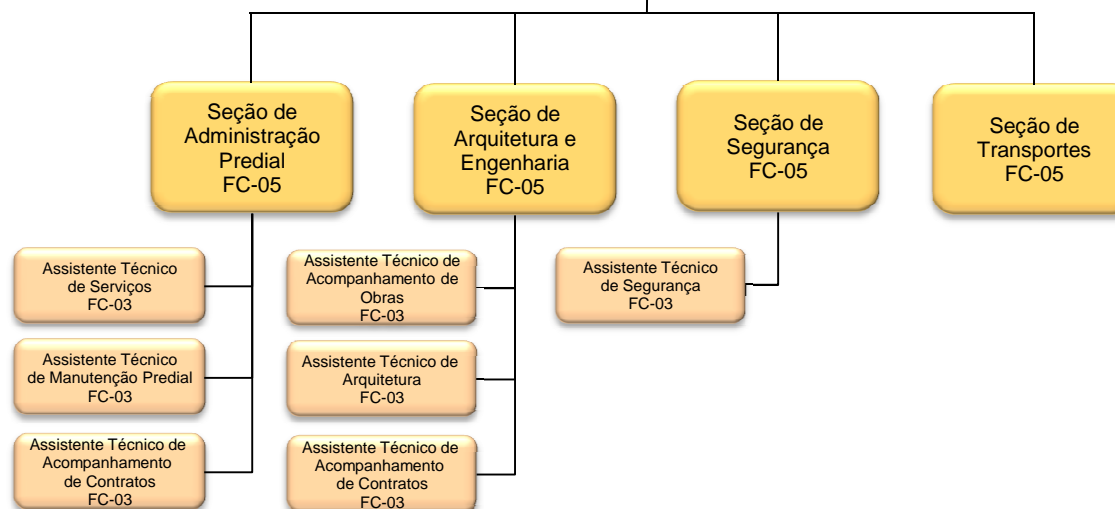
Seção de Administração Predial
FC-05

Assistente Técnico de Serviços
FC-03

Assistente Técnico de Manutenção Predial
FC-03

Assistente Técnico de Acompanhamento de Contratos
FC-03

Seção de Arquitetura e Engenharia
FC-05

Assistente Técnico de Acompanhamento de Obras
FC-03

Assistente Técnico de Arquitetura
FC-03

Assistente Técnico de Acompanhamento de Contratos
FC-03

Seção de Segurança
FC-05

Assistente Técnico de Segurança
FC-03

Seção de Transportes
FC-05